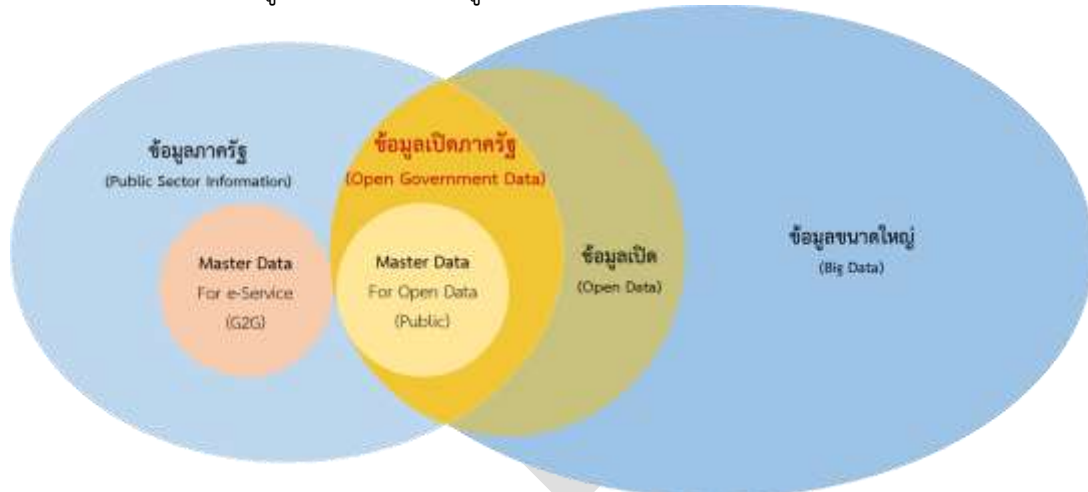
ข้อมูลภาครัฐ
(Public Sector Information)

ข้อมูลเปิดภาครัฐ
(Open Government Data)

Master Data
For e-Service
(G2G)

Master Data
For Open Data
(Public)

ข้อมูลเปิด
(Open Data)

ข้อมูลขนาดใหญ่
(Big Data)